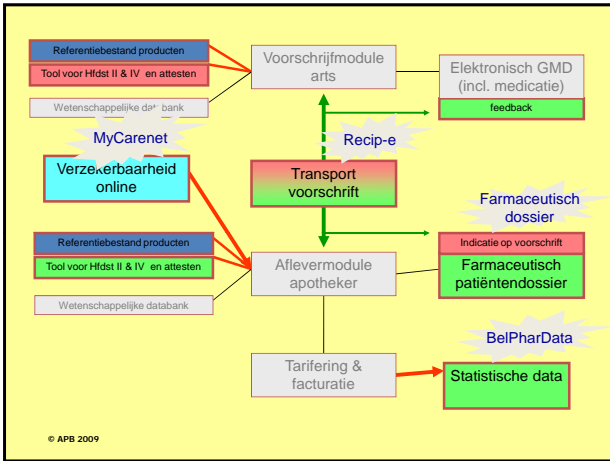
Referentiebestand producten

Tool voor Hfdst II & IV en attesten

Wetenschappelijke databank

Voorschrijfmodule arts

Elektronisch GMD (incl. medicatie)

feedback

MyCarenet

Recip-e

Verzekerbaarheid online

Transport voorschrift

Farmaceutisch dossier

Referentiebestand producten

Tool voor Hfdst II & IV en attesten

Wetenschappelijke databank

Aflevermodule apotheker

Indicatie op voorschrift

Farmaceutisch patiëntendossier

BelPharData

Tarifering & facturatie

Statistische data

© APB 2009